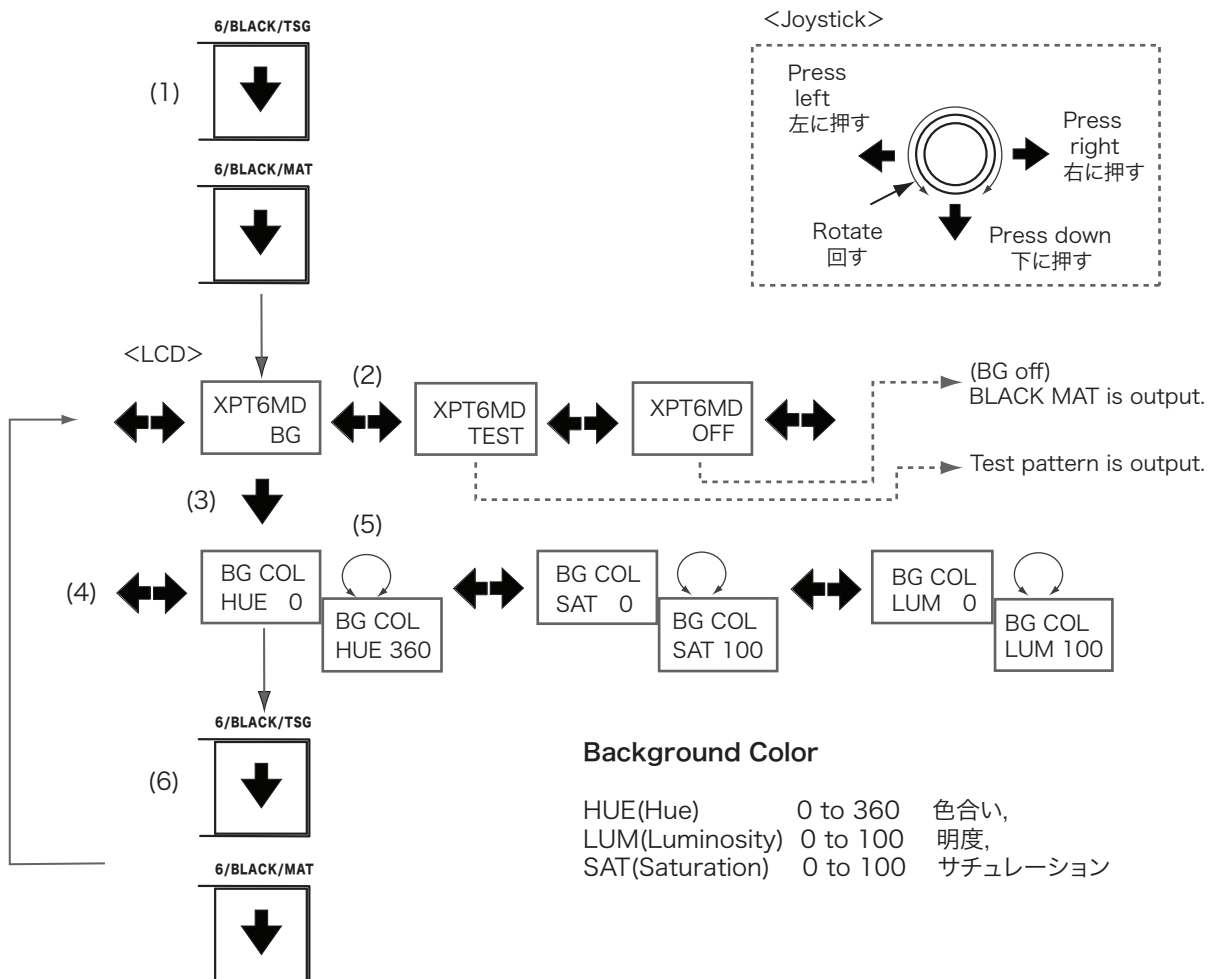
6/BLACK/TSG

(1)

6/BLACK/MAT

<Joystick>

Press left 左に押す

Press right 右に押す

Rotate 回す

Press down 下に押す

<LCD>

XPT6MD BG

(2)

XPT6MD TEST

XPT6MD OFF

(BG off) BLACK MAT is output.

Test pattern is output.

(3)

(5)

(4)

BG COL HUE 0

BG COL HUE 360

BG COL SAT 0

BG COL SAT 100

BG COL LUM 0

BG COL LUM 100

6/BLACK/TSG

(6)

6/BLACK/MAT

Background Color

HUE(Hue) 0 to 360 色合い,
LUM(Luminosity) 0 to 100 明度,
SAT(Saturation) 0 to 100 サチュレーション